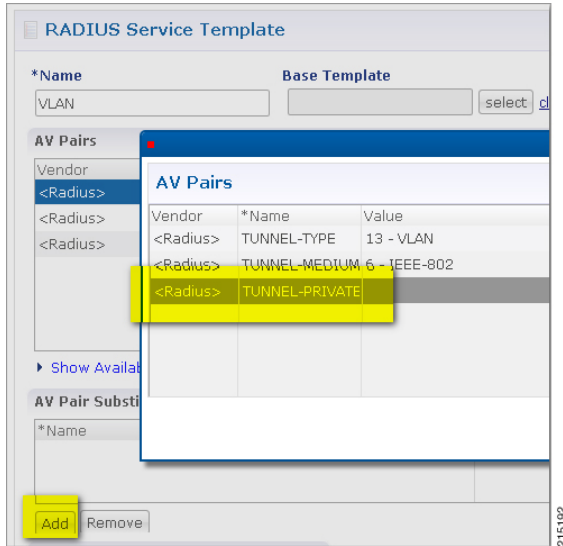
RADIUS Service Template

*Name
VLAN

Base Template
select cl

AV Pairs

| Vendor |
|---|
| <Radius> |
| <Radius> |
| <Radius> |

Show Availab

AV Pair Substi

*Name

Add Remove

AV Pairs

| Vendor | *Name | Value |
|---|---|---|
| <Radius> | TUNNEL-TYPE | 13 - VLAN |
| <Radius> | TUNNEL-MEDIUM | 6 - IEEE-802 |
| <Radius> | TUNNEL-PRIVATE | |

315192